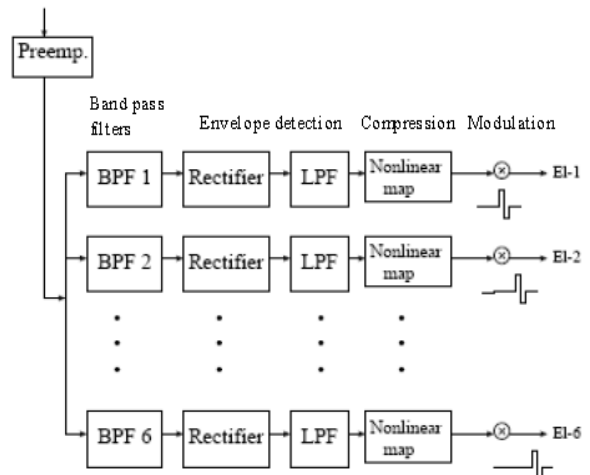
Preemp.

Band pass filters

Envelope detection

Compression

Modulation

BPF 1

Rectifier

LPF

Nonlinear map

El-1

BPF 2

Rectifier

LPF

Nonlinear map

El-2

BPF 6

Rectifier

LPF

Nonlinear map

El-6